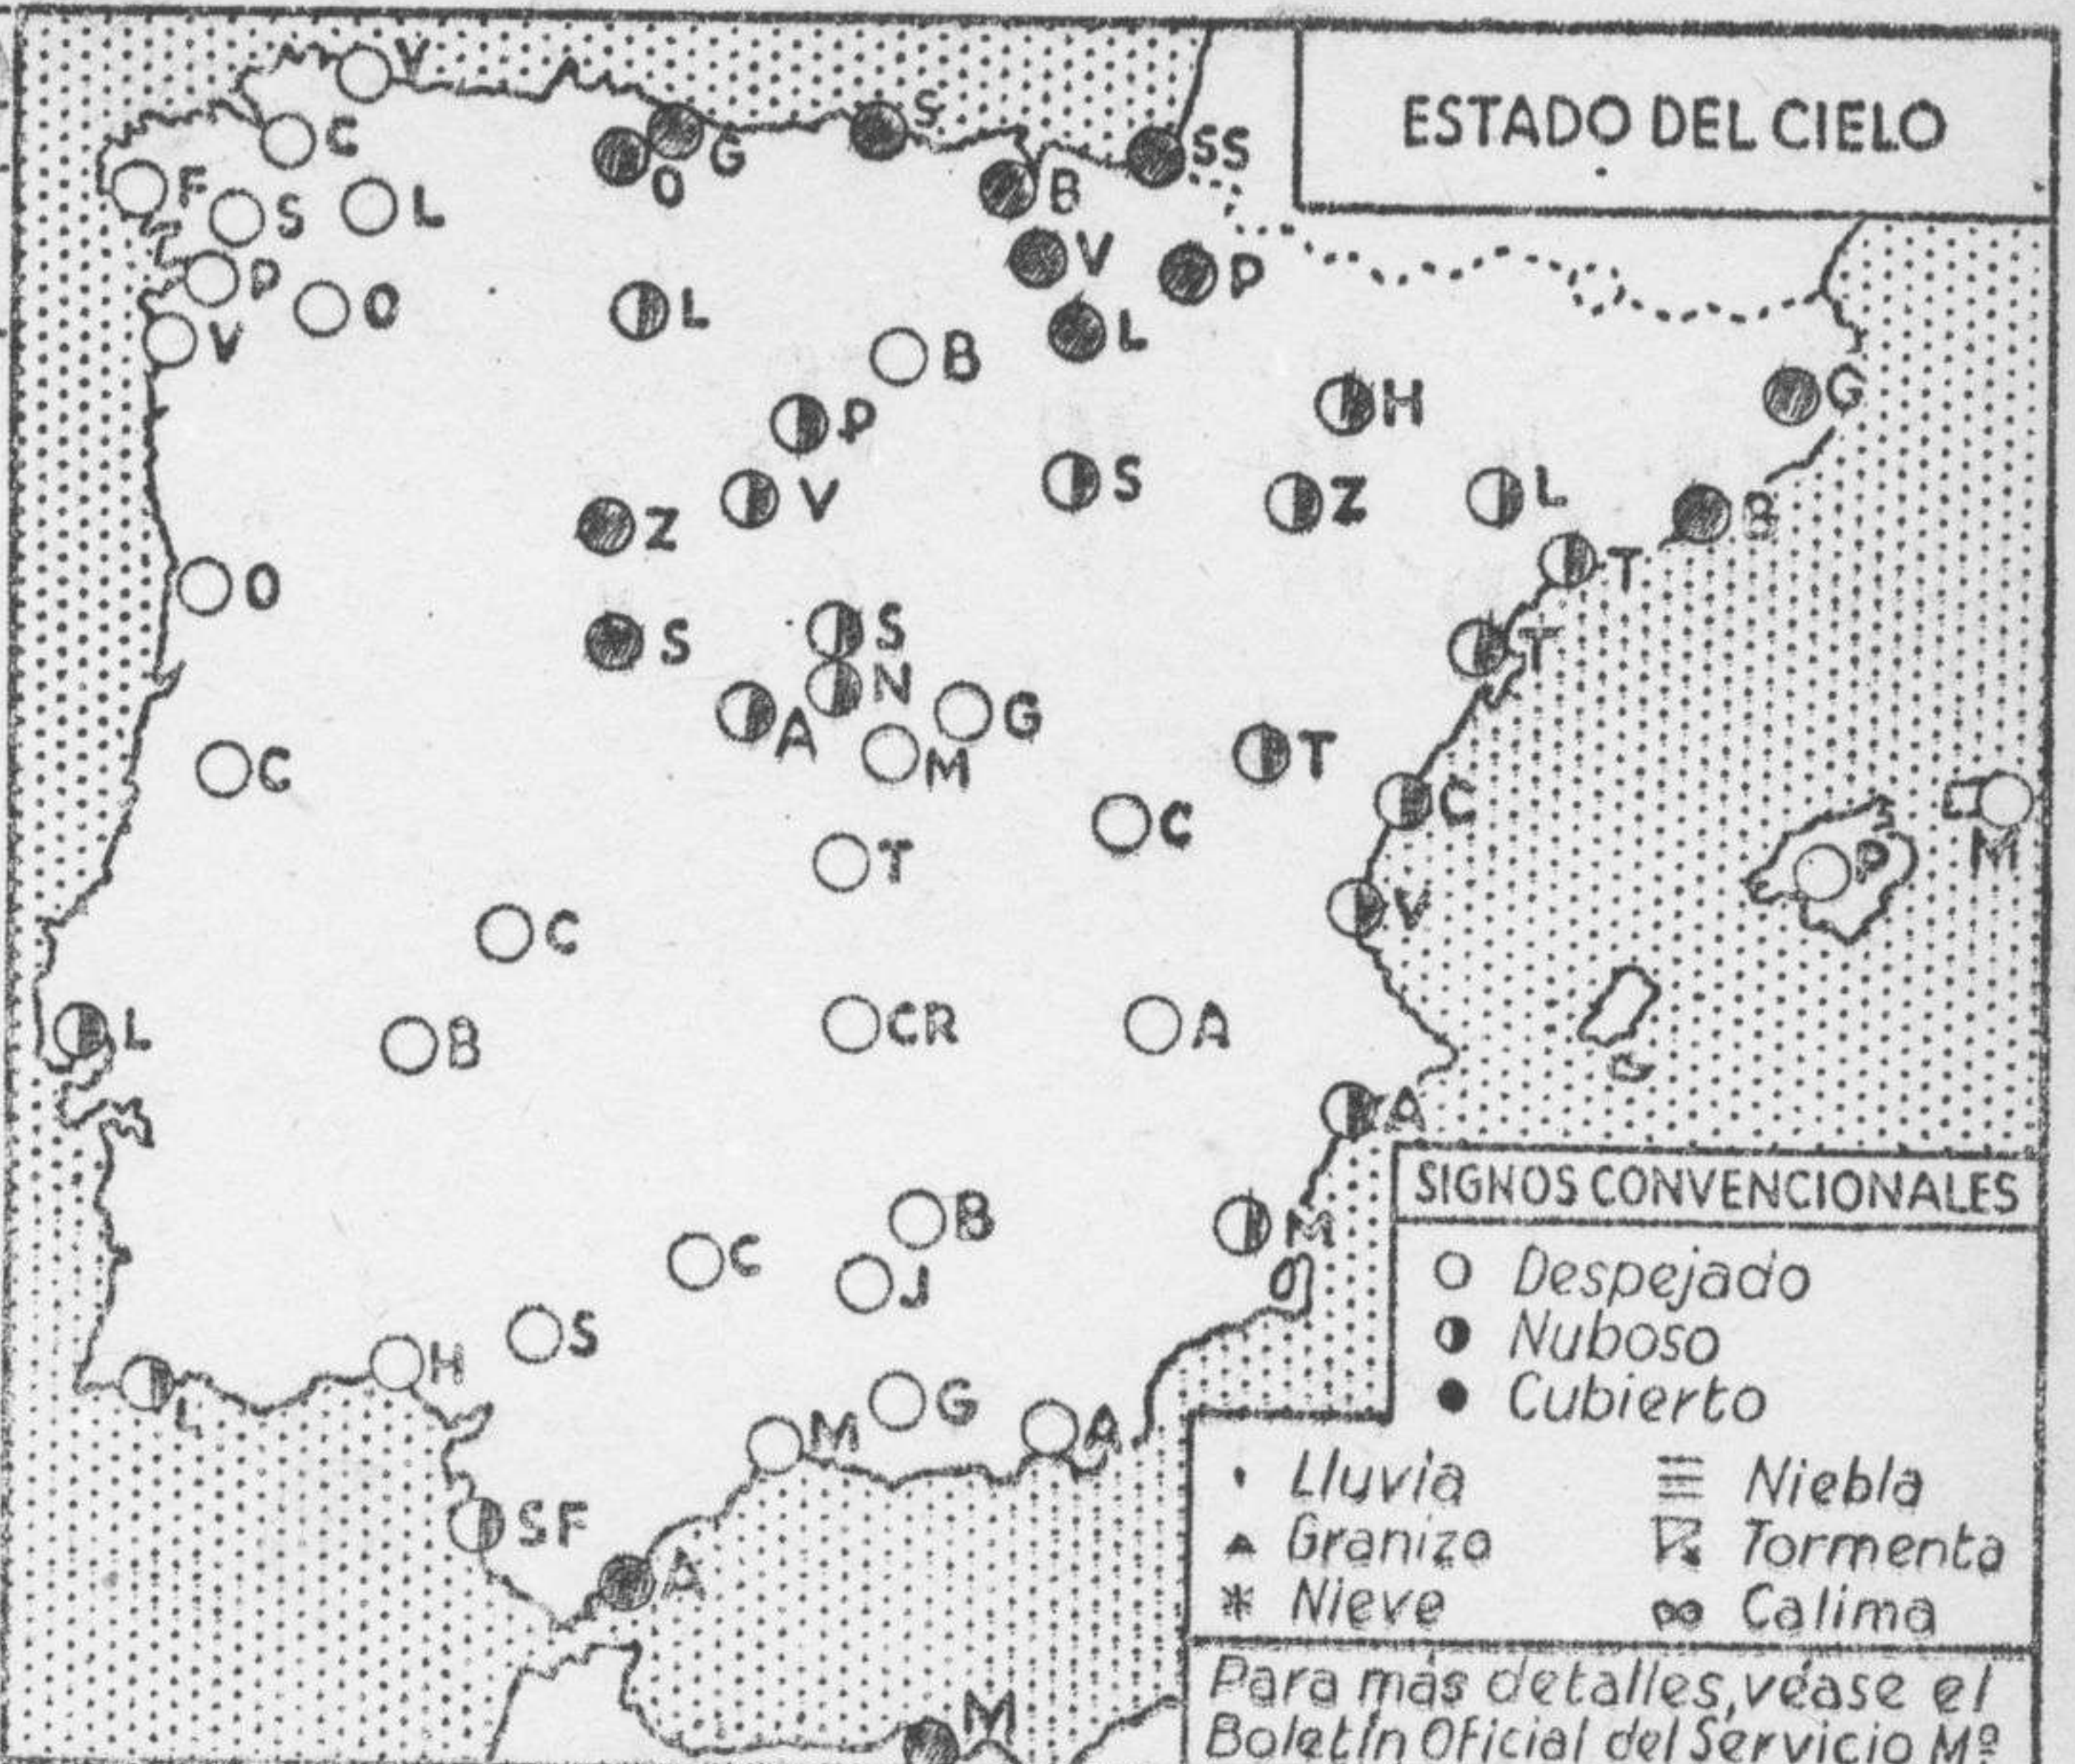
ESTADO DEL CIELO

V
C
F S L
O G
S
SS
B
V P
P O
L
L
V
B
P
H
G
S
V
Z
Z L
B
T
O
S S
T
N
A G
M
T
C
C
C M
P
T
V
C
L CR A
B
A
B
M
C J
S
H
L
G
M A
SF
A
M

SIGNOS CONVENCIONALES
Despejado
Nuboso
Cubierto
Lluvia
Niebla
Granizo
Tormenta
Nieve
Calima

Para más detalles, véase el Boletín Oficial del Servicio M.º